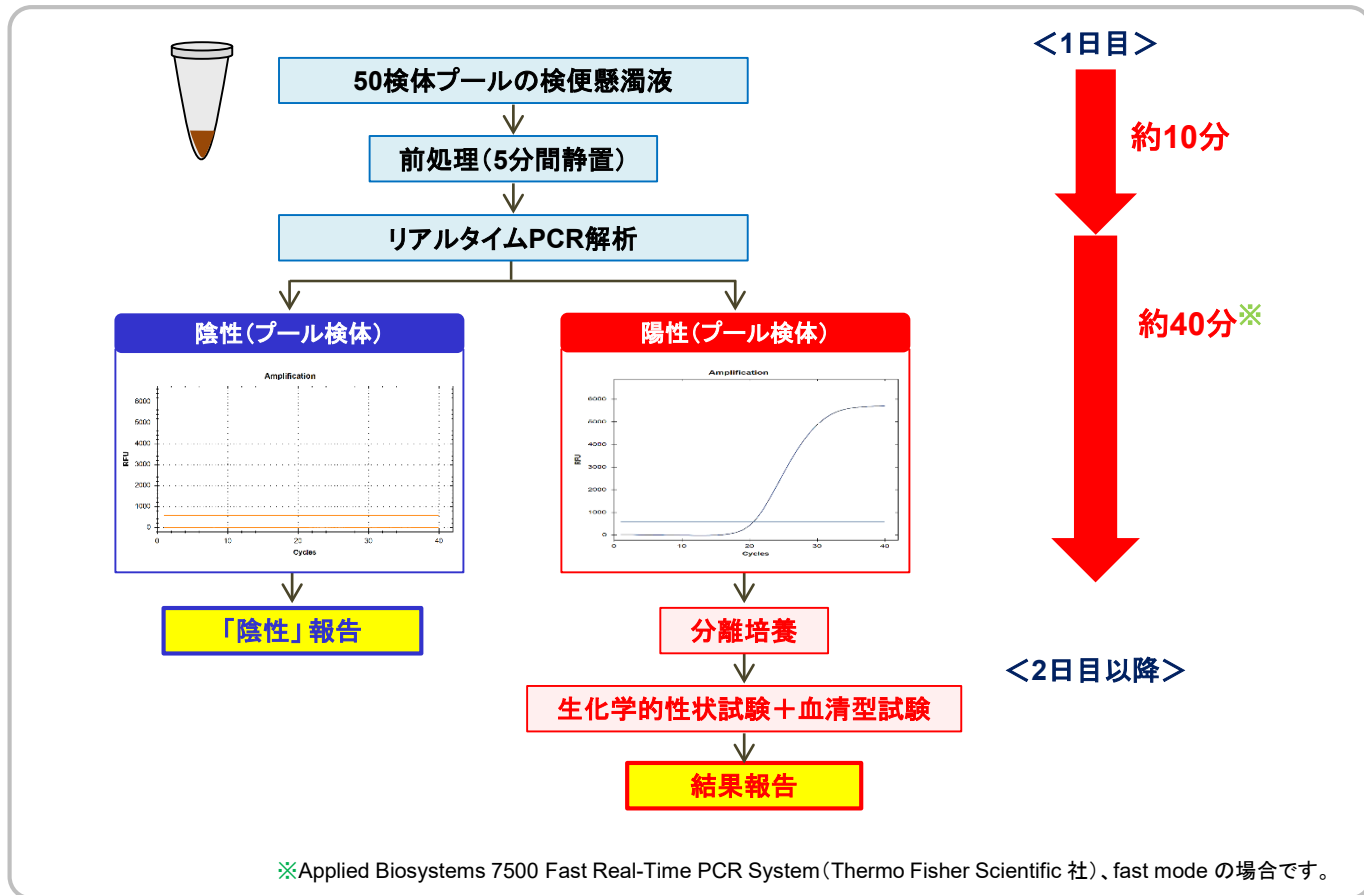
＜1日目＞

50検体プールの検便懸濁液

約10分

前処理（5分間静置）

リアルタイムPCR解析

約40分※

陰性（プール検体）

Amplification

RFU

6000
5000
4000
3000
2000
1000
0

0 10 20 30 40

Cycles

陽性（プール検体）

Amplification

RFU

6000
5000
4000
3000
2000
1000
0

0 10 20 30 40

Cycles

「陰性」報告

分離培養

＜2日目以降＞

生化学的性状試験＋血清型試験

結果報告

※Applied Biosystems 7500 Fast Real-Time PCR System（Thermo Fisher Scientific 社）、fast mode の場合です。